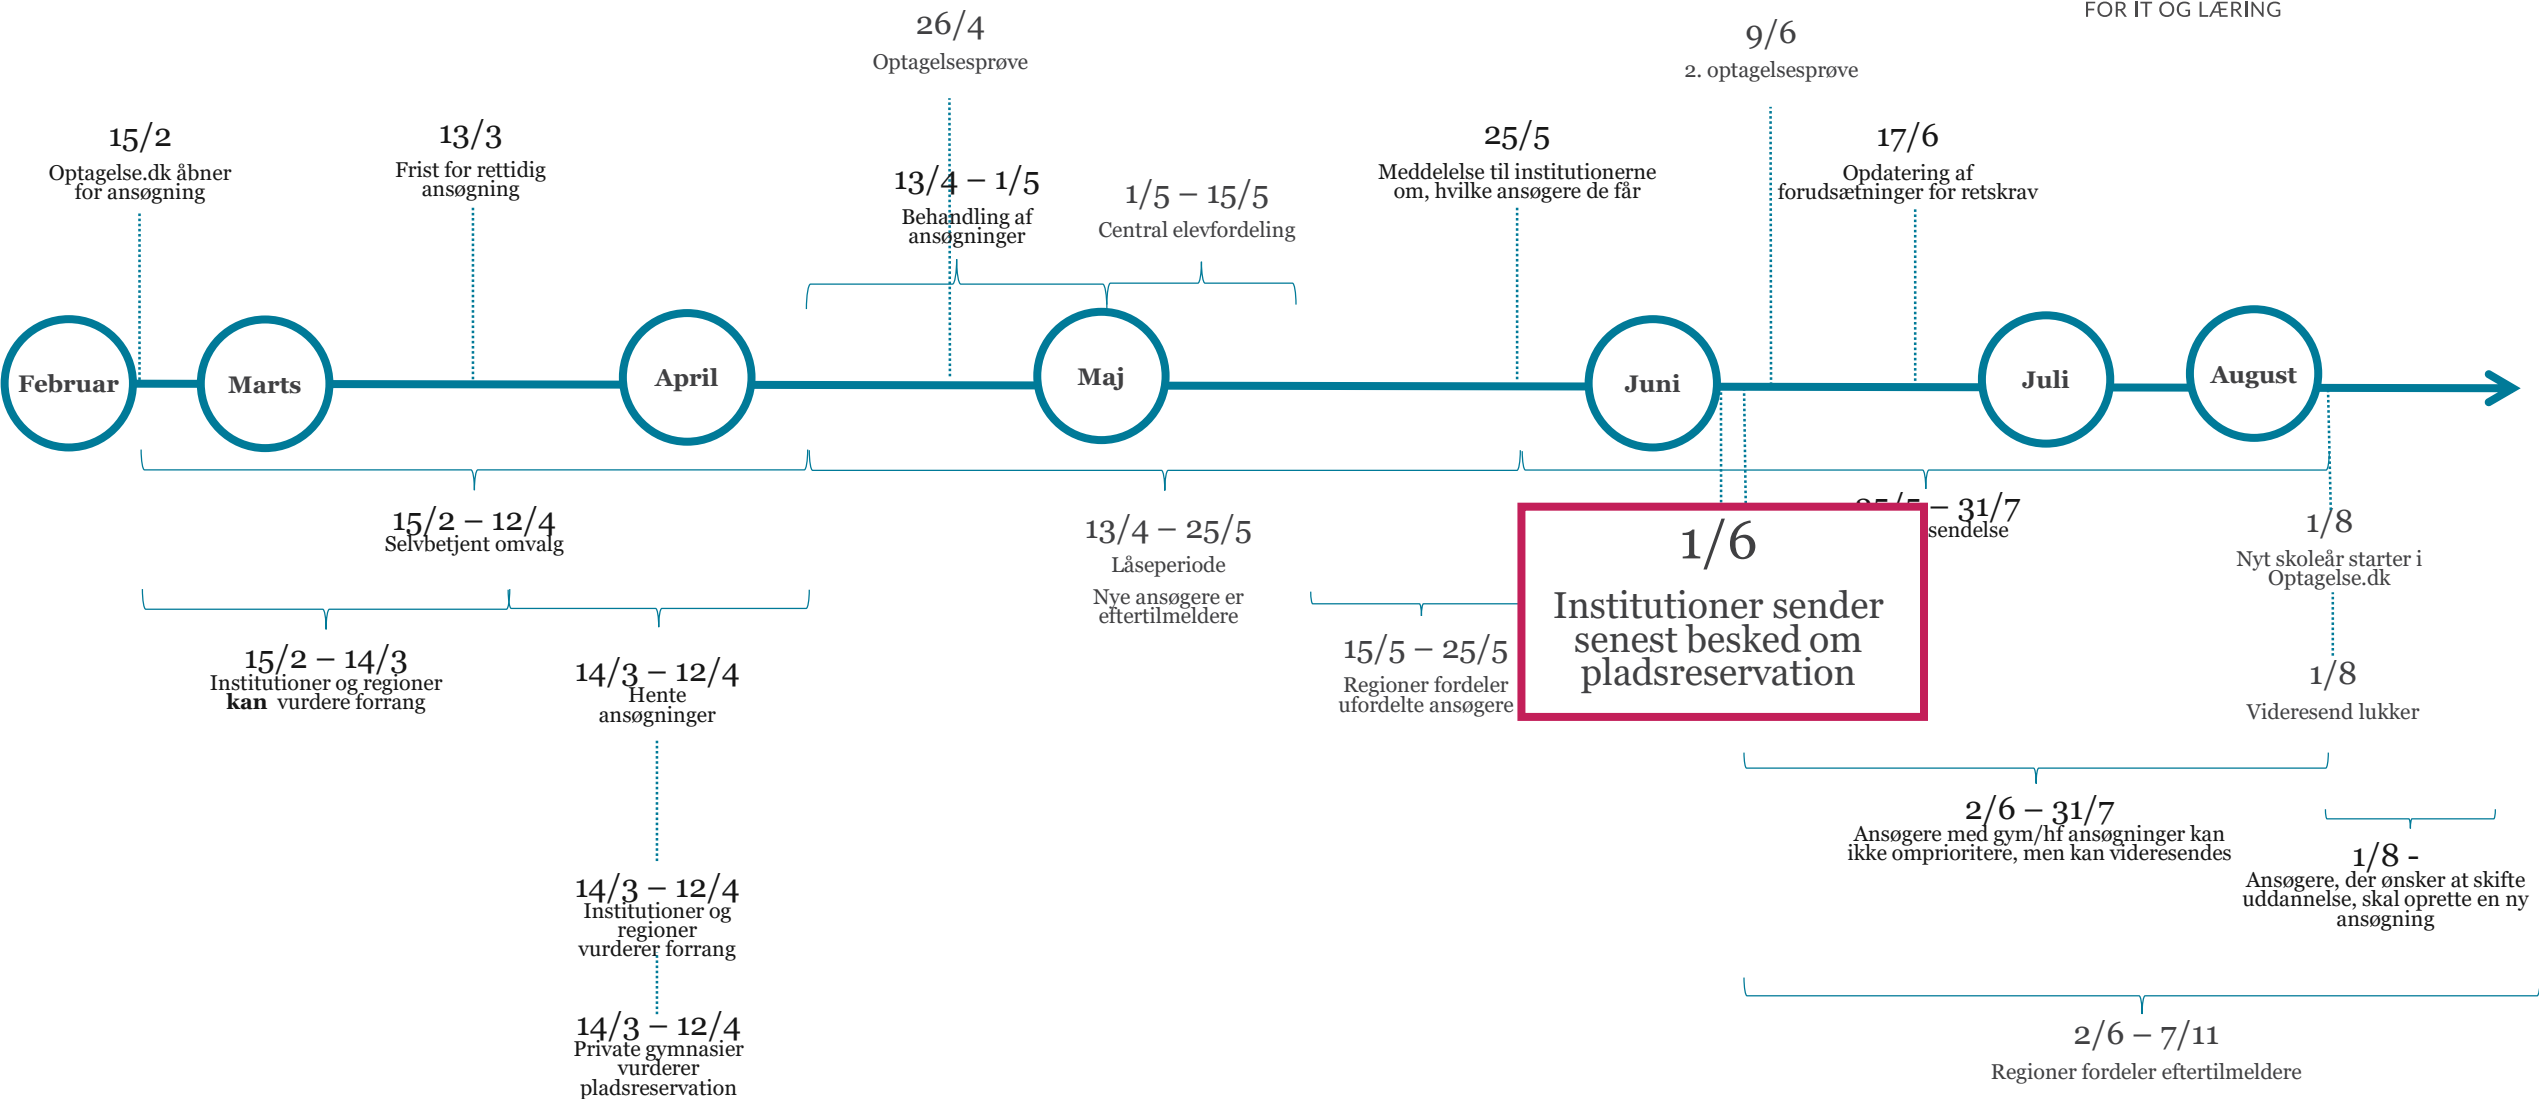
FOR IT OG LÆRING

26/4
Optagelsesprøve

9/6
2. optagelsesprøve

15/2
Optagelse.dk åbner for ansøgning

13/3
Frist for rettidig ansøgning

13/4 – 1/5
Behandling af ansøgninger

1/5 – 15/5
Central elevfordeling

25/5
Meddelelse til institutionerne om, hvilke ansøgere de får

17/6
Opdatering af forudsætninger for retskrav

Februar

Marts

April

Maj

Juni

Juli

August

15/2 – 12/4
Selvbetjent omvalg

13/4 – 25/5
Låseperiode
Nye ansøgere er eftertilmeldere

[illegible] – 31/7
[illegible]sendelse

1/6
Institutioner sender senest besked om pladsreservation

1/8
Nyt skoleår starter i Optagelse.dk

1/8
Videresend lukker

15/5 – 25/5
Regioner fordeler ufordelte ansøgere

15/2 – 14/3
Institutioner og regioner **kan** vurdere forrang

14/3 – 12/4
Hente ansøgninger

14/3 – 12/4
Institutioner og regioner vurderer forrang

14/3 – 12/4
Private gymnasier vurderer pladsreservation

2/6 – 31/7
Ansøgere med gym/hf ansøgninger kan ikke omprioritere, men kan videresendes

1/8 -
Ansøgere, der ønsker at skifte uddannelse, skal oprette en ny ansøgning

2/6 – 7/11
Regioner fordeler eftertilmeldere